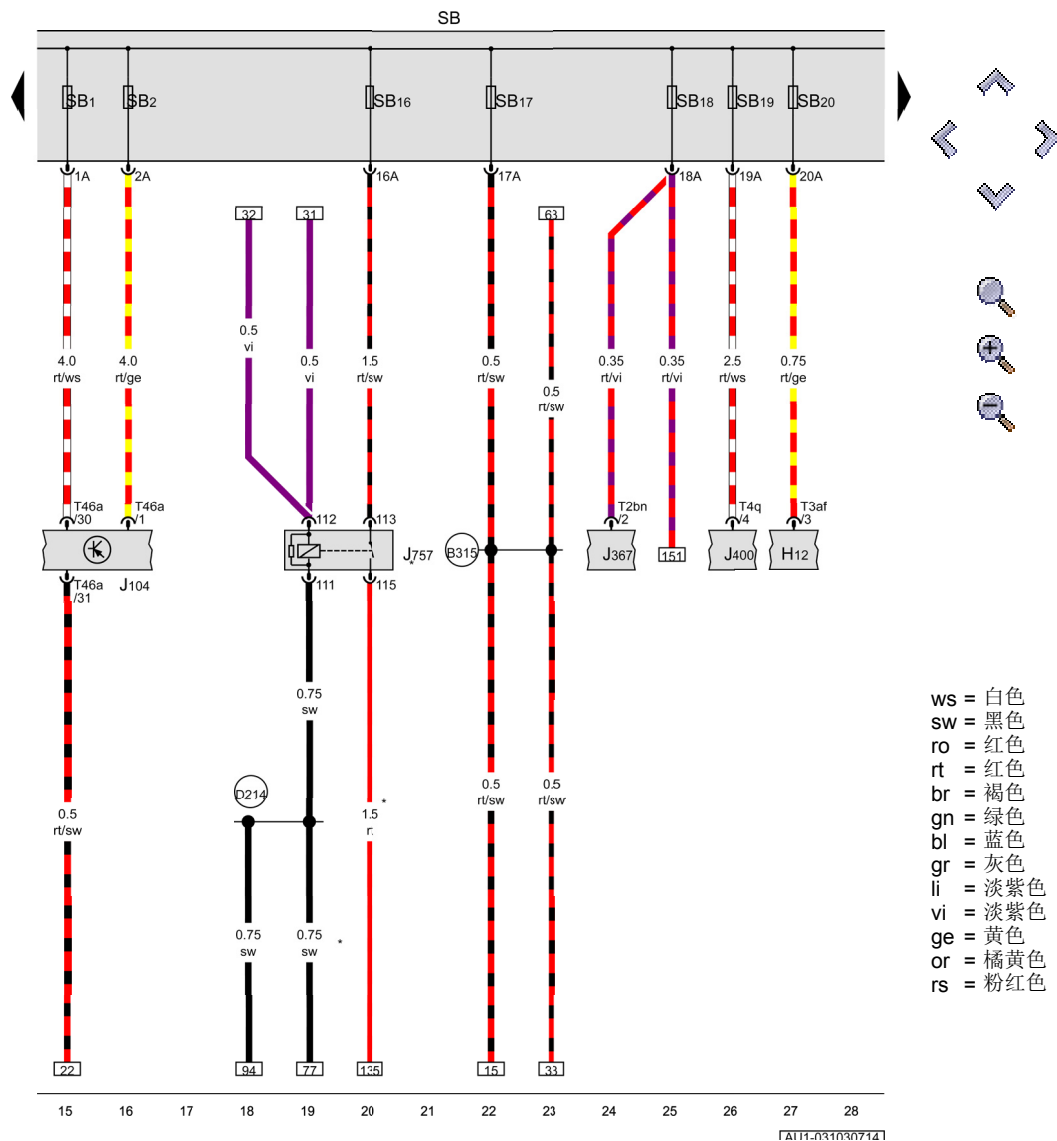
SB

SB1 SB2 SB16 SB17 SB18 SB19 SB20

1A 2A 16A 17A 18A 19A 20A

32 31 63

0.5
vi

0.5
vi

4.0
rt/ws

4.0
rt/ge

1.5
rt/sw

0.5
rt/sw

0.5
rt/sw

0.35
rt/vi

0.35
rt/vi

2.5
rt/ws

0.75
rt/ge

T46a
/30

T46a
/1

112 113

T2bn
/2

T4q
/4

T3af
/3

J757
*

B315

J367

151

J400

H12

T46a
/31

J104

111 115

0.75
sw

D214

0.5
rt/sw

1.5 *
r

0.5
rt/sw

0.5
rt/sw

0.75
sw

0.75
sw

*

22 94 77 135 15 33

15 16 17 18 19 20 21 22 23 24 25 26 27 28

AU1-031030714

ws = 白色
sw = 黑色
ro = 红色
rt = 红色
br = 褐色
gn = 绿色
bl = 蓝色
gr = 灰色
li = 淡紫色
vi = 淡紫色
ge = 黄色
or = 橘黄色
rs = 粉红色